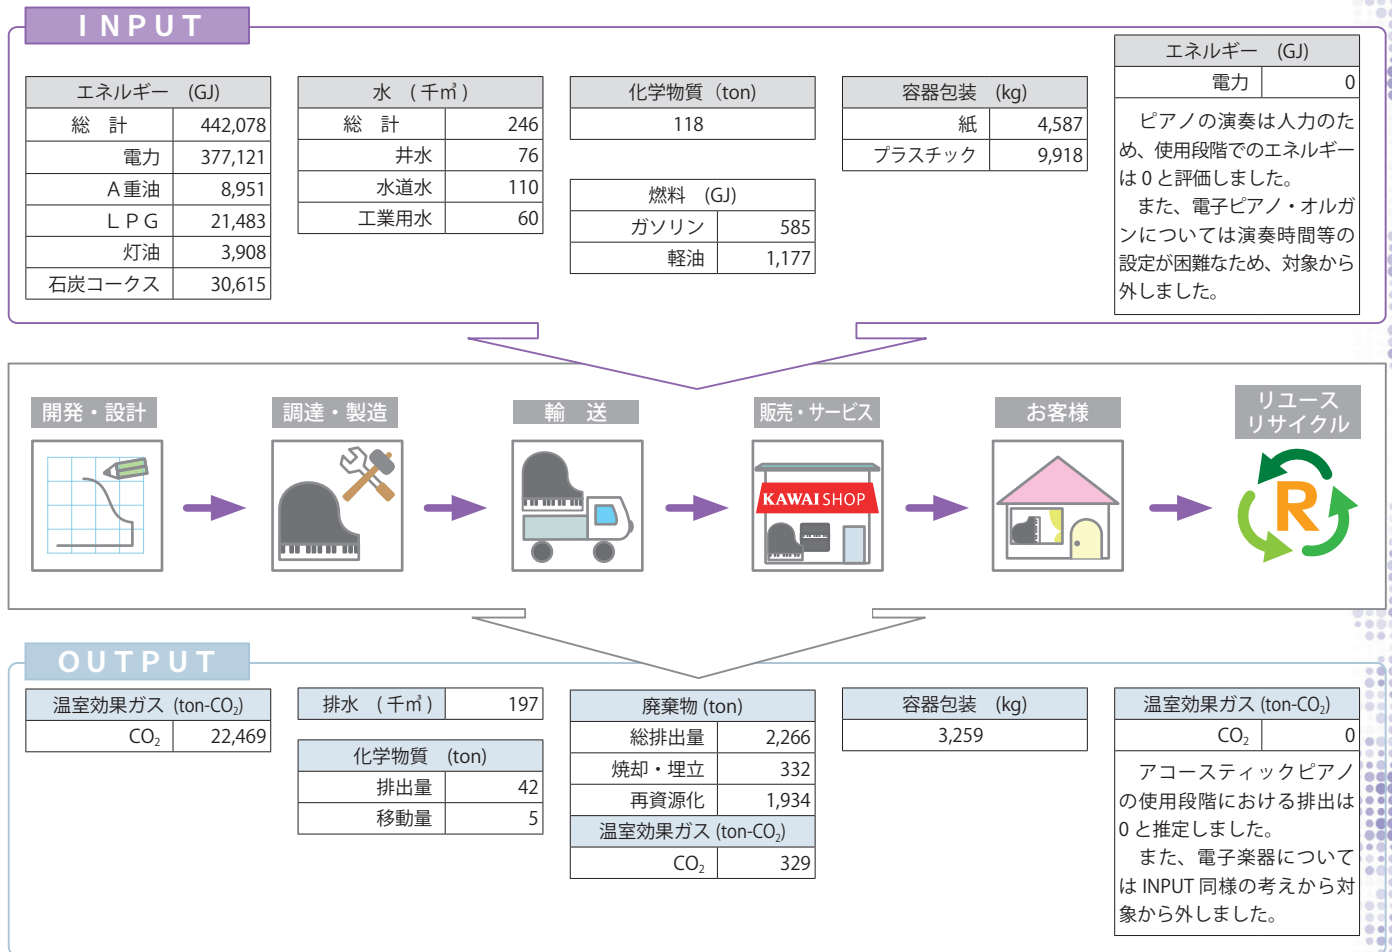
INPUT

| エネルギー　(GJ) | |
|---|---|
| 総　計 | 442,078 |
| 電力 | 377,121 |
| A重油 | 8,951 |
| LPG | 21,483 |
| 灯油 | 3,908 |
| 石炭コークス | 30,615 |

| 水　(千$m^3$) | |
|---|---|
| 総　計 | 246 |
| 井水 | 76 |
| 水道水 | 110 |
| 工業用水 | 60 |

| 化学物質 (ton) |
|---|
| 118 |

| 燃料　(GJ) | |
|---|---|
| ガソリン | 585 |
| 軽油 | 1,177 |

| 容器包装　(kg) | |
|---|---|
| 紙 | 4,587 |
| プラスチック | 9,918 |

| エネルギー　(GJ) | |
|---|---|
| 電力 | 0 |

ピアノの演奏は人力のため、使用段階でのエネルギーは0と評価しました。
また、電子ピアノ・オルガンについては演奏時間等の設定が困難なため、対象から外しました。

開発・設計
調達・製造
輸　送
販売・サービス
KAWAI SHOP
お客様
リユース リサイクル
R

OUTPUT

| 温室効果ガス (ton-$CO_2$) | |
|---|---|
| $CO_2$ | 22,469 |

| 排水　(千$m^3$) | 197 |
|---|---|

| 化学物質　(ton) | |
|---|---|
| 排出量 | 42 |
| 移動量 | 5 |

| 廃棄物 (ton) | |
|---|---|
| 総排出量 | 2,266 |
| 焼却・埋立 | 332 |
| 再資源化 | 1,934 |
| 温室効果ガス (ton-$CO_2$) | |
| $CO_2$ | 329 |

| 容器包装　(kg) |
|---|
| 3,259 |

| 温室効果ガス (ton-$CO_2$) | |
|---|---|
| $CO_2$ | 0 |

アコースティックピアノの使用段階における排出は0と推定しました。
また、電子楽器についてはINPUT同様の考えから対象から外しました。